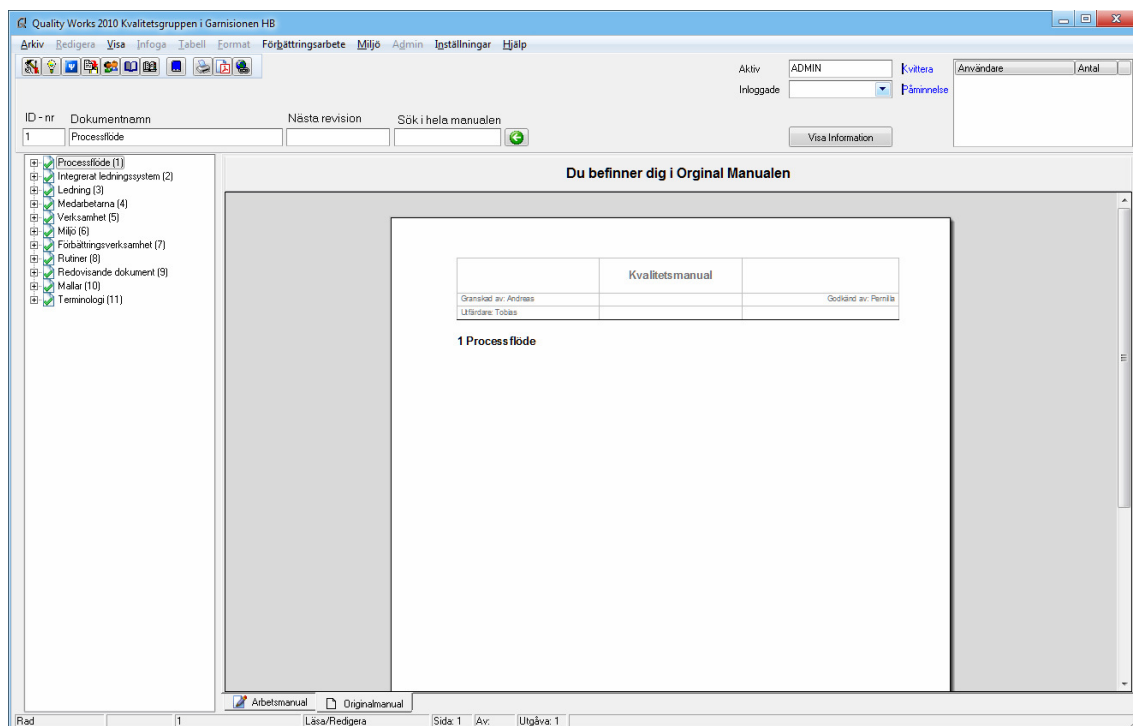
Quality Works 2010 Kvalitetsgruppen i Garnisionen HB

Arkiv Redigera Visa Infoga Tabell Format Förbättringsarbete Miljö Admin Inställningar Hjälp

Aktiv ADMIN Kvittera
Inloggade Påminnelse

| Användare | Antal |
|---|---|

ID - nr Dokumentnamn Nästa revision Sök i hela manualen
1 Processflöde

Visa Information

Processflöde (1)
Integrerat ledningssystem (2)
Ledning (3)
Medarbetarna (4)
Verksamhet (5)
Miljö (6)
Förbättringsverksamhet (7)
Rutiner (8)
Redovisande dokument (9)
Mallar (10)
Terminologi (11)

Du befinner dig i Orginal Manualen

| | Kvalitetsmanual | |
|---|---|---|
| Granskad av: Andreas | | Godkänd av: Pernilla |
| Utfärdare: Tobias | | |

1 Processflöde

Arbetsmanual Originalmanual

Rad 1 Läsa/Redigera Sida: 1 Av: Utgåva: 1